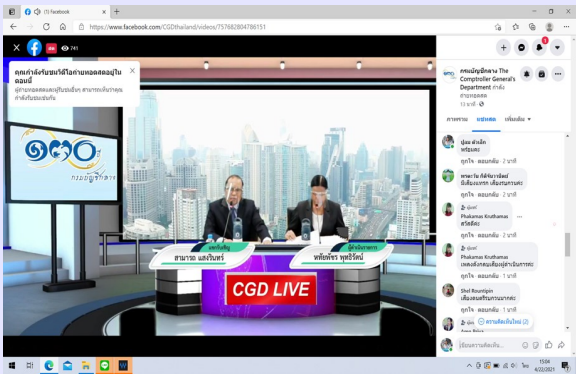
(1) Facebook
https://www.facebook.com/CGDthailand/videos/757682804786151

741

คุณกำลังรับชมวิดีโอถ่ายทอดสดอยู่ในขณะนี้
ผู้ถ่ายทอดสดและผู้รับชมอื่นๆ สามารถเห็นว่าคุณกำลังรับชมอยู่

๑๓๐
กรมบัญชีกลาง

สามารถ แสงจินทร์

ทศพิพัชร พุทธิรัตน์

CGD LIVE

กรมบัญชีกลาง The Comptroller General's Department กำลังถ่ายทอดสด
13 นาที

ภาพรวม แชทสด เพิ่มเติม

น้อย ดำเล็ก
พร้อมค่ะ
ถูกใจ · ตอบกลับ · 2 นาที

พรอะไร กิติจินาวัฒน์
มีเสียงแทรก เสียงขาดๆค่ะ
ถูกใจ · ตอบกลับ · 2 นาที

Phakamas Kruthamas
สวัสดีค่ะ
ถูกใจ · ตอบกลับ · 2 นาที

Phakamas Kruthamas
เลคเล็กคตอนเสียงแหล่งสำนักงานค่ะ
ถูกใจ · ตอบกลับ · 2 นาที

Shol Rountipin
เสียงสแตร์ทกระแทกค่ะ
ถูกใจ · ตอบกลับ · 2 นาที

ความคิดเห็นใหม่ (2)

เขียนความคิดเห็น...

15:04
4/22/2021